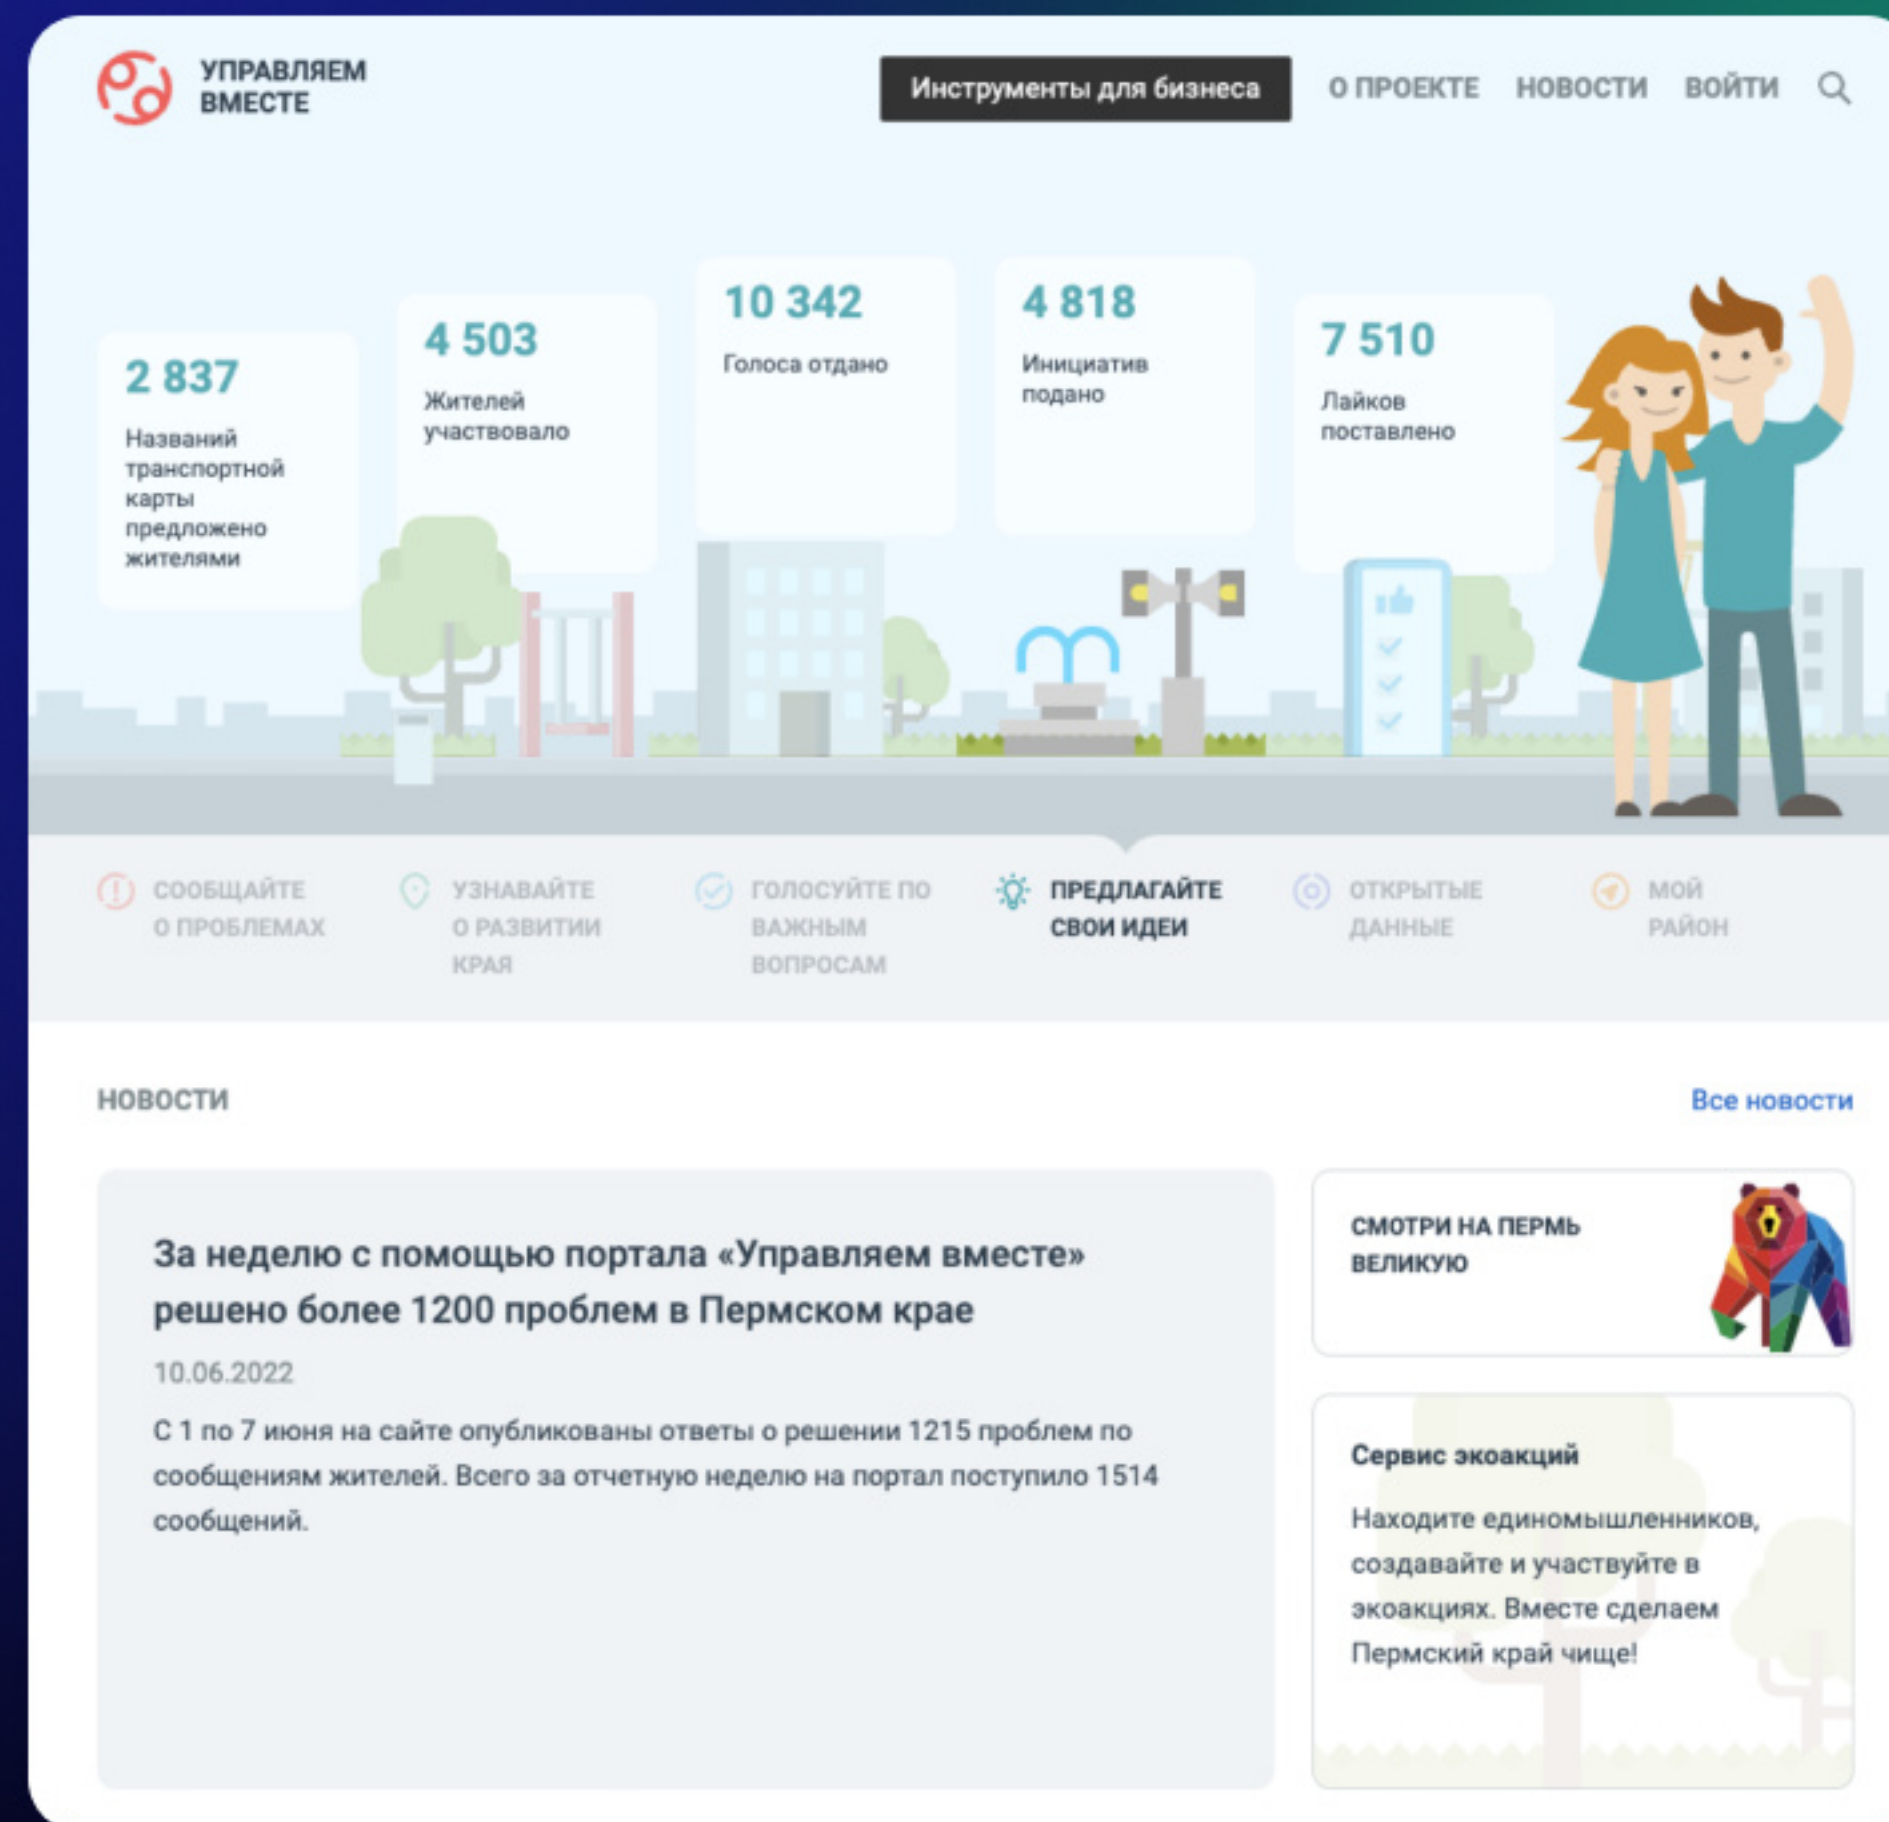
УПРАВЛЯЕМ ВМЕСТЕ

Инструменты для бизнеса

О ПРОЕКТЕ НОВОСТИ ВОЙТИ

2 837
Названий транспортной карты предложено жителями

4 503
Жителей участвовало

10 342
Голоса отдано

4 818
Инициатив подано

7 510
Лайков поставлено

СООБЩАЙТЕ О ПРОБЛЕМАХ

УЗНАВАЙТЕ О РАЗВИТИИ КРАЯ

ГОЛОСУЙТЕ ПО ВАЖНЫМ ВОПРОСАМ

ПРЕДЛАГАЙТЕ СВОИ ИДЕИ

ОТКРЫТЫЕ ДАННЫЕ

МОЙ РАЙОН

НОВОСТИ

Все новости

За неделю с помощью портала «Управляем вместе» решено более 1200 проблем в Пермском крае

10.06.2022

С 1 по 7 июня на сайте опубликованы ответы о решении 1215 проблем по сообщениям жителей. Всего за отчетную неделю на портал поступило 1514 сообщений.

СМОТРИ НА ПЕРМЬ ВЕЛИКУЮ

Сервис экоакций

Находите единомышленников, создавайте и участвуйте в экоакциях. Вместе сделаем Пермский край чище!